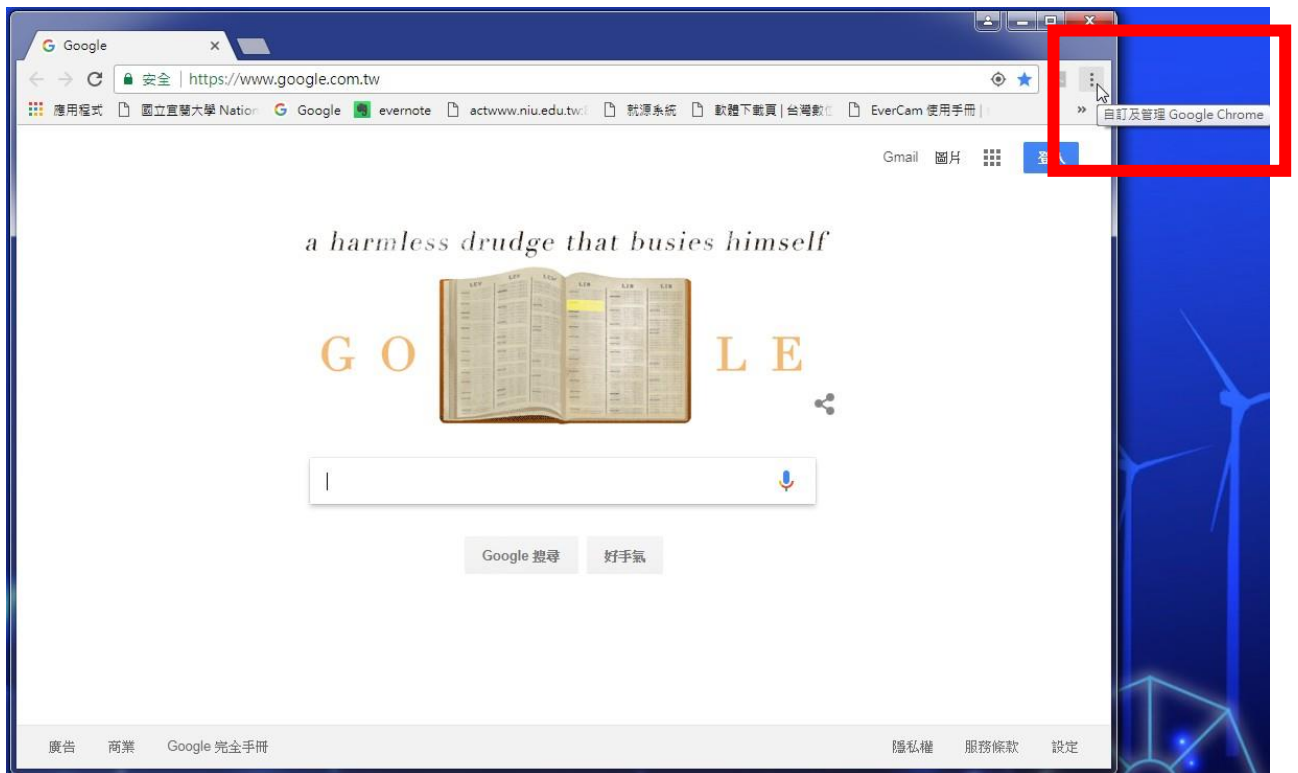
Google ×

安全 | https://www.google.com.tw

應用程式 國立宜蘭大學 Nation Google evernote actwww.niu.edu.tw 就源系統 軟體下載頁 | 台灣數 EverCam 使用手冊 »

自訂及管理 Google Chrome

Gmail 圖片 登入

a harmless drudge that busies himself

G O L E

Google 搜尋 好手氣

廣告 商業 Google 完全手冊 隱私權 服務條款 設定